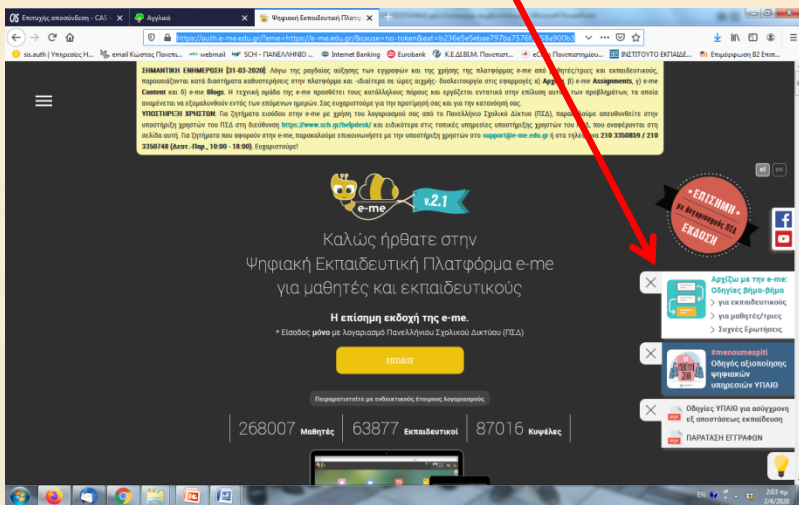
Επιτυχής αποσύνδεση - CAS
Αγγλικά
Ψηφιακή Εκπαιδευτική Πλατφόρμα
https://auth.e-me.edu.gr/?eme=https://e-me.edu.gr/&cause=no-token&eat=b236e5e5ebae797ba7576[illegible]68a900b3

sis.auth | Υπηρεσίες Η... email Κώστας Πανεπι... webmail SCH - ΠΑΝΕΛΛΗΝΙΟ ... Internet Banking Eurobank Κ.Ε.Δ.ΙΒ.Μ. Πανεπιστ... eClass Πανεπιστημίου... ΙΝΣΤΙΤΟΥΤΟ ΕΚΠΑΙΔΕ... Επιμόρφωση Β2 Επιπ...

ΣΗΜΑΝΤΙΚΗ ΕΝΗΜΕΡΩΣΗ [31-03-2020]: Λόγω της ραγδαίας αύξησης των εγγραφών και της χρήσης της πλατφόρμας e-me από μαθητές/τριες και εκπαιδευτικούς, παρουσιάζονται κατά διαστήματα καθυστερήσεις στην πλατφόρμα και -ιδιαίτερα σε ώρες αιχμής- δυσλειτουργία στις εφαρμογές α) Apps, β) e-me Assignments, γ) e-me Content και δ) e-me Blogs. Η τεχνική ομάδα της e-me προσθέτει τους κατάλληλους πόρους και εργάζεται εντατικά στην επίλυση αυτών των προβλημάτων, τα οποία αναμένεται να εξομαλυνθούν εντός των επόμενων ημερών. Σας ευχαριστούμε για την προτίμησή σας και για την κατανόησή σας.
ΥΠΟΣΤΗΡΙΞΗ ΧΡΗΣΤΩΝ: Για ζητήματα εισόδου στην e-me με χρήση του λογαριασμού σας από το Πανελλήνιο Σχολικό Δίκτυο (ΠΣΔ), παρακαλούμε απευθυνθείτε στην υποστήριξη χρηστών του ΠΣΔ στη διεύθυνση https://www.sch.gr/helpdesk/ και ειδικότερα στις τοπικές υπηρεσίες υποστήριξης χρηστών του ΠΣΔ, που αναφέρονται στη σελίδα αυτή. Για ζητήματα που αφορούν στην e-me, παρακαλούμε επικοινωνήστε με την υποστήριξη χρηστών στο support@e-me.edu.gr ή στα τηλέφωνα 210 3350859 / 210 3350748 (Δευτ.-Παρ., 10:00 - 18:00). Ευχαριστούμε!

el en

e-me v.2.1

ΕΠΙΣΗΜΗ με λογαριασμό ΠΣΔ ΕΚΔΟΣΗ

Καλώς ήρθατε στην Ψηφιακή Εκπαιδευτική Πλατφόρμα e-me για μαθητές και εκπαιδευτικούς

Η επίσημη εκδοχή της e-me.
* Είσοδος μόνο με λογαριασμό Πανελλήνιου Σχολικού Δικτύου (ΠΣΔ)

ΕΙΣΟΔΟΣ

Περιηγηθείτε με ενδεικτικούς έτοιμους λογαριασμούς

268007 Μαθητές | 63877 Εκπαιδευτικοί | 87016 Κυψέλες

Αρχίζω με την e-me: Οδηγίες βήμα-βήμα
> για εκπαιδευτικούς
> για μαθητές/τριες
> Συχνές Ερωτήσεις

#menoumespiti
Οδηγός αξιοποίησης ψηφιακών υπηρεσιών ΥΠΑΙΘ

Οδηγίες ΥΠΑΙΘ για ασύγχρονη εξ αποστάσεως εκπαίδευση
ΠΑΡΑΤΑΣΗ ΕΓΓΡΑΦΩΝ

EN 2:03 πμ 2/4/2020